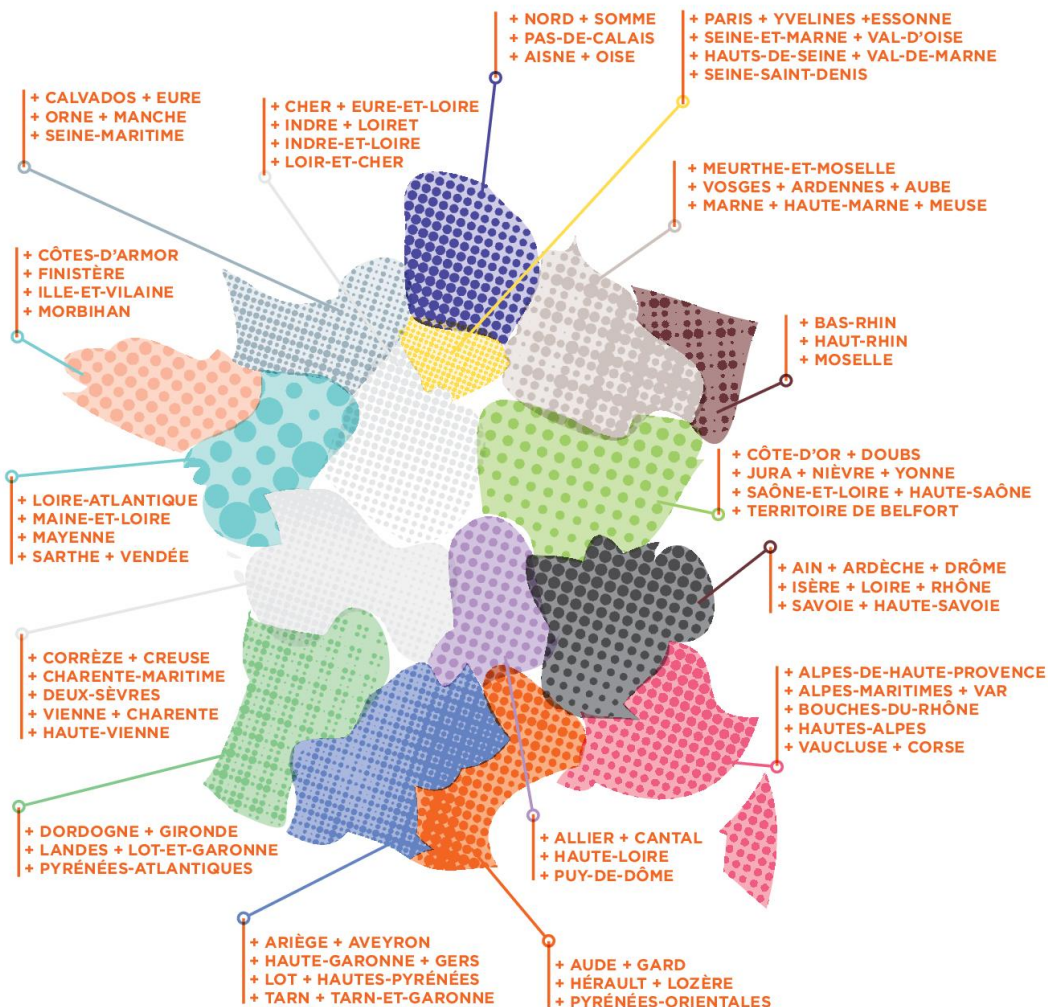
+ NORD + SOMME
+ PAS-DE-CALAIS
+ AISNE + OISE

+ PARIS + YVELINES +ESSONNE
+ SEINE-ET-MARNE + VAL-D'OISE
+ HAUTS-DE-SEINE + VAL-DE-MARNE
+ SEINE-SAINT-DENIS

+ CALVADOS + EURE
+ ORNE + MANCHE
+ SEINE-MARITIME

+ CHER + EURE-ET-LOIRE
+ INDRE + LOIRET
+ INDRE-ET-LOIRE
+ LOIR-ET-CHER

+ MEURTHE-ET-MOSELLE
+ VOSGES + ARDENNES + AUBE
+ MARNE + HAUTE-MARNE + MEUSE

+ CÔTES-D'ARMOR
+ FINISTÈRE
+ ILLE-ET-VILAINE
+ MORBIHAN

+ BAS-RHIN
+ HAUT-RHIN
+ MOSELLE

+ CÔTE-D'OR + DOUBS
+ JURA + NIÈVRE + YONNE
+ SAÔNE-ET-LOIRE + HAUTE-SAÔNE
+ TERRITOIRE DE BELFORT

+ LOIRE-ATLANTIQUE
+ MAINE-ET-LOIRE
+ MAYENNE
+ SARTHE + VENDÉE

+ AIN + ARDÈCHE + DRÔME
+ ISÈRE + LOIRE + RHÔNE
+ SAVOIE + HAUTE-SAVOIE

+ CORRÈZE + CREUSE
+ CHARENTE-MARITIME
+ DEUX-SÈVRES
+ VIENNE + CHARENTE
+ HAUTE-VIENNE

+ ALPES-DE-HAUTE-PROVENCE
+ ALPES-MARITIMES + VAR
+ BOUCHES-DU-RHÔNE
+ HAUTES-ALPES
+ VAUCLUSE + CORSE

+ DORDOGNE + GIRONDE
+ LANDES + LOT-ET-GARONNE
+ PYRÉNÉES-ATLANTIQUES

+ ALLIER + CANTAL
+ HAUTE-LOIRE
+ PUY-DE-DÔME

+ ARIÈGE + AVEYRON
+ HAUTE-GARONNE + GERS
+ LOT + HAUTES-PYRÉNÉES
+ TARN + TARN-ET-GARONNE

+ AUDE + GARD
+ HÉRAULT + LOZÈRE
+ PYRÉNÉES-ORIENTALES